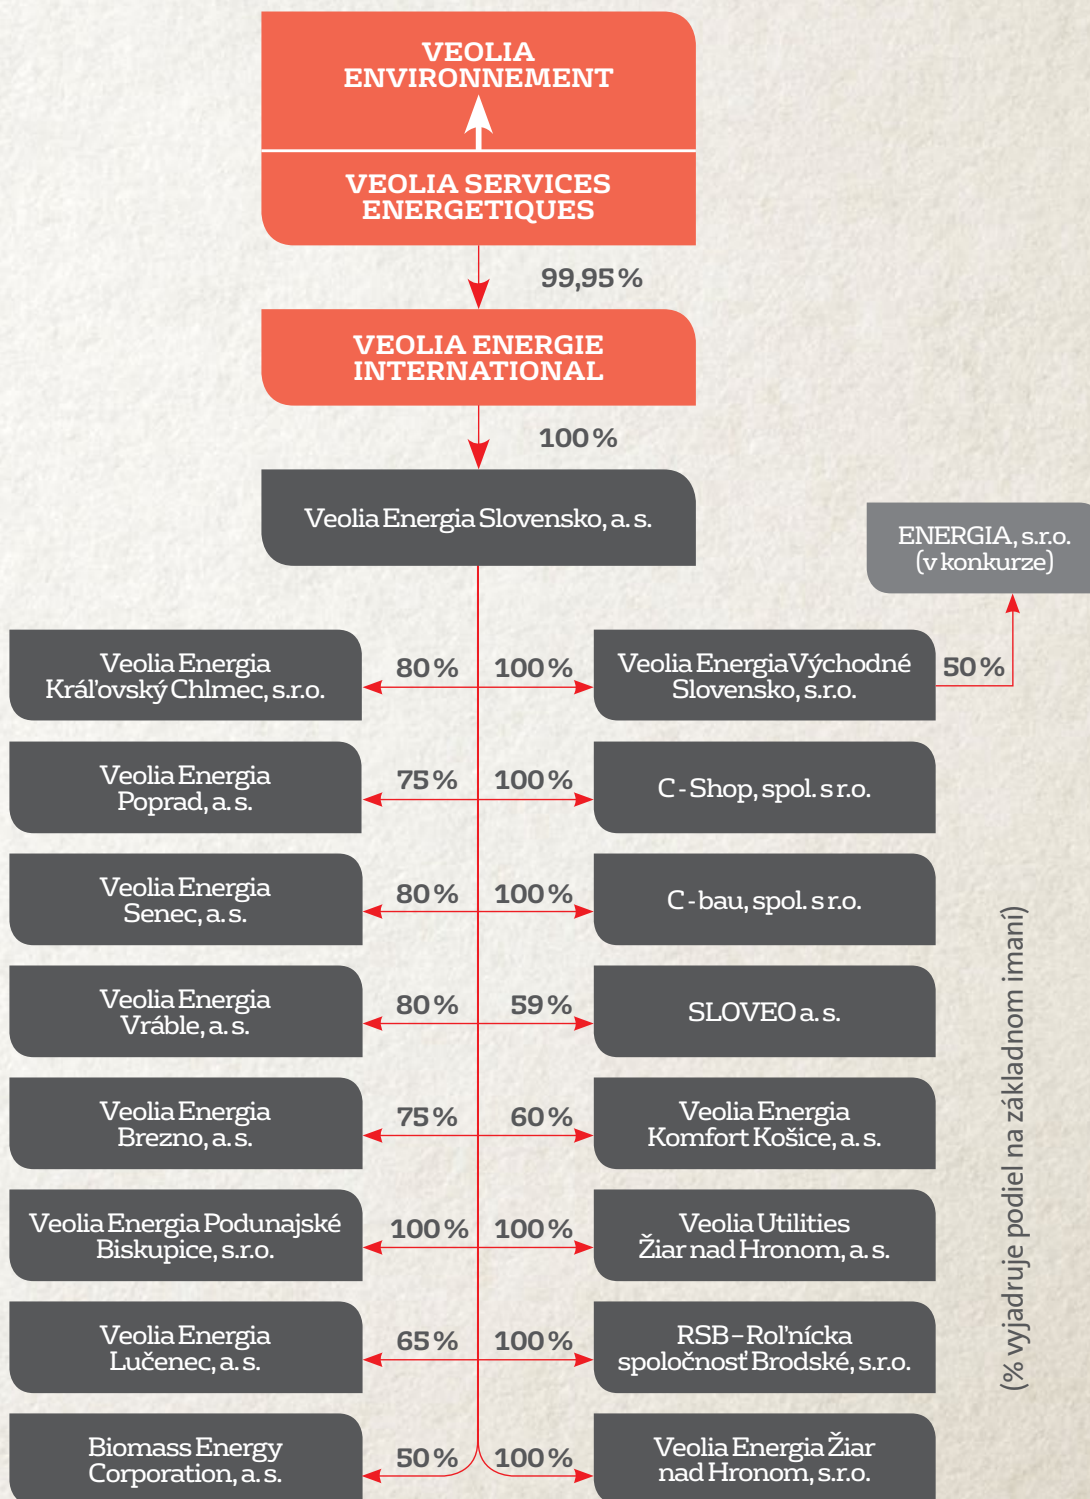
VEOLIA ENVIRONNEMENT

VEOLIA SERVICES ENERGETIQUES

99,95 %

VEOLIA ENERGIE INTERNATIONAL

100 %

Veolia Energia Slovensko, a. s.

ENERGIA, s.r.o. (v konkurze)

Veolia Energia Kráľovský Chlmec, s.r.o.

80 %

100 %

Veolia Energia Východné Slovensko, s.r.o.

50 %

Veolia Energia Poprad, a. s.

75 %

100 %

C - Shop, spol. s r.o.

Veolia Energia Senec, a. s.

80 %

100 %

C - bau, spol. s r.o.

Veolia Energia Vráble, a. s.

80 %

59 %

SLOVEO a. s.

Veolia Energia Brezno, a. s.

75 %

60 %

Veolia Energia Komfort Košice, a. s.

Veolia Energia Podunajské Biskupice, s.r.o.

100 %

100 %

Veolia Utilities Žiar nad Hronom, a. s.

Veolia Energia Lučenec, a. s.

65 %

100 %

RSB - Roľnícka spoločnosť Brodské, s.r.o.

Biomass Energy Corporation, a. s.

50 %

100 %

Veolia Energia Žiar nad Hronom, s.r.o.

(% vyjadruje podiel na základnom imaní)